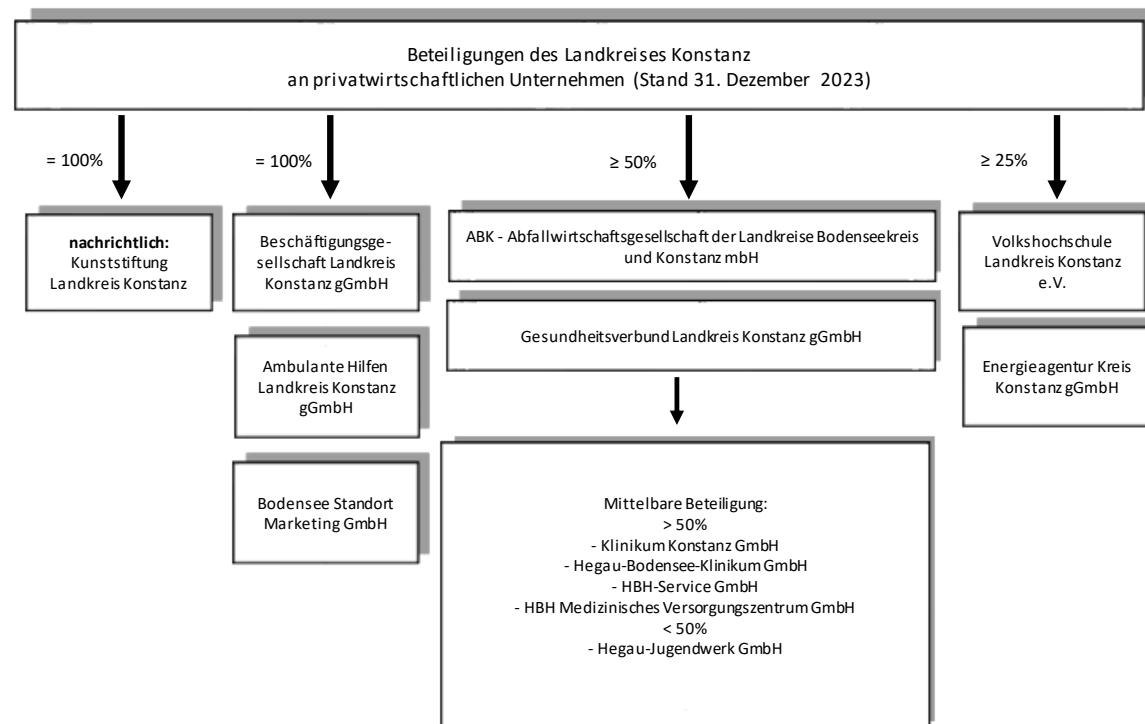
Beteiligungen des Landkreises Konstanz an privatwirtschaftlichen Unternehmen (Stand 31. Dezember 2023)

= 100%

nachrichtlich:
Kunststiftung Landkreis Konstanz

= 100%

Beschäftigungsgesellschaft Landkreis Konstanz gGmbH

Ambulante Hilfen Landkreis Konstanz gGmbH

Bodensee Standort Marketing GmbH

≥ 50%

ABK - Abfallwirtschaftsgesellschaft der Landkreise Bodenseekreis und Konstanz mbH

Gesundheitsverbund Landkreis Konstanz gGmbH

Mittelbare Beteiligung:
> 50%
- Klinikum Konstanz GmbH
- Hegau-Bodensee-Klinikum GmbH
- HBH-Service GmbH
- HBH Medizinisches Versorgungszentrum GmbH
< 50%
- Hegau-Jugendwerk GmbH

≥ 25%

Volkshochschule Landkreis Konstanz e.V.

Energieagentur Kreis Konstanz gGmbH